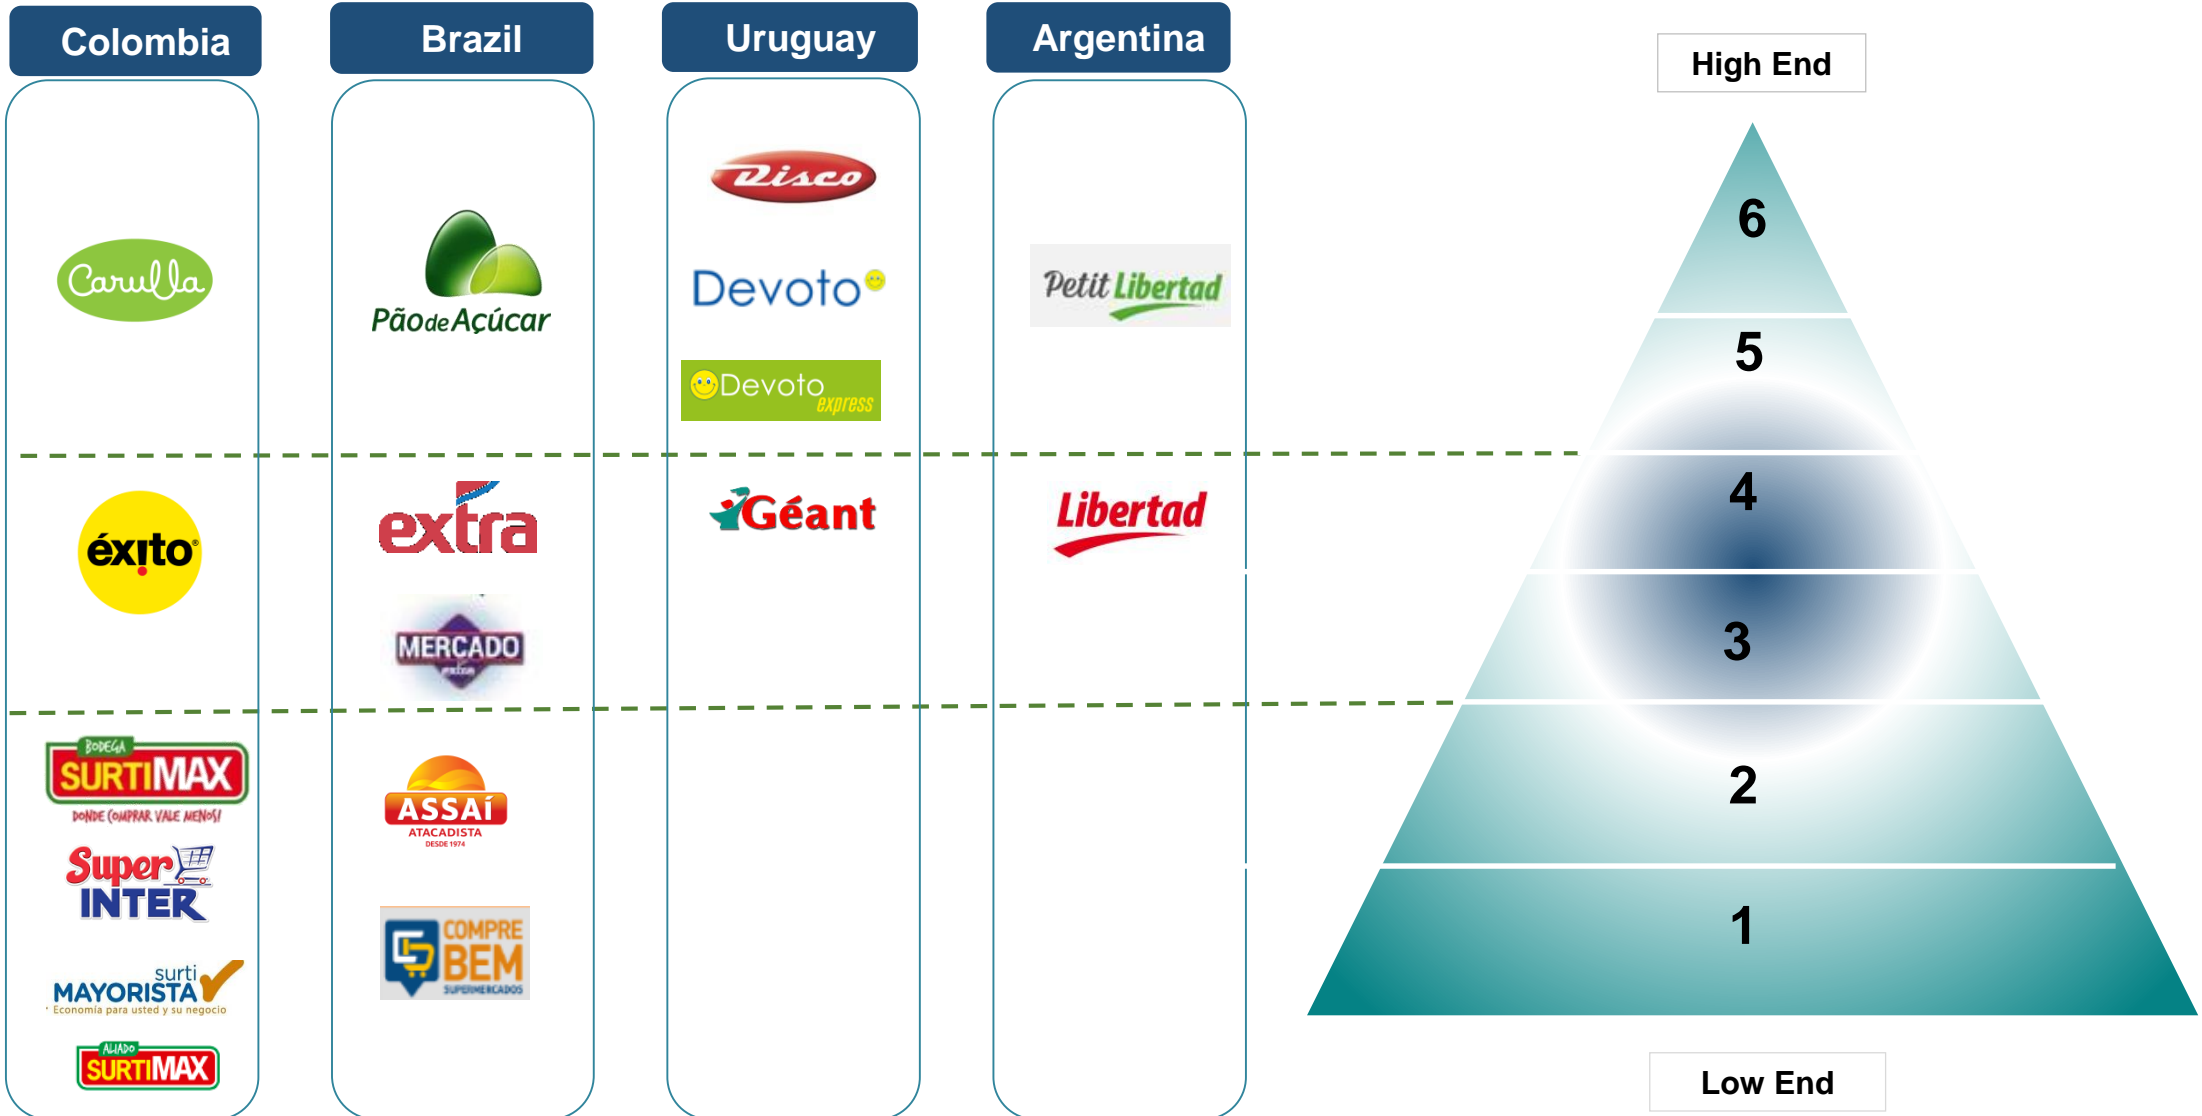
Colombia

Brazil

Uruguay

Argentina

High End

Carulla

Pão de Açúcar

Disco

Devoto

Devoto express

Petit Libertad

6

5

4

3

2

1

éxito

extra

MERCADO

Géant

Libertad

BODEGA SURTIMAX DONDE COMPRAR VALE MENOS!

Super INTER

surti MAYORISTA Economía para usted y su negocio

ALIADO SURTIMAX

ASSAÍ ATACADISTA DESDE 1974

COMPRE BEM SUPERMERCADOS

Low End